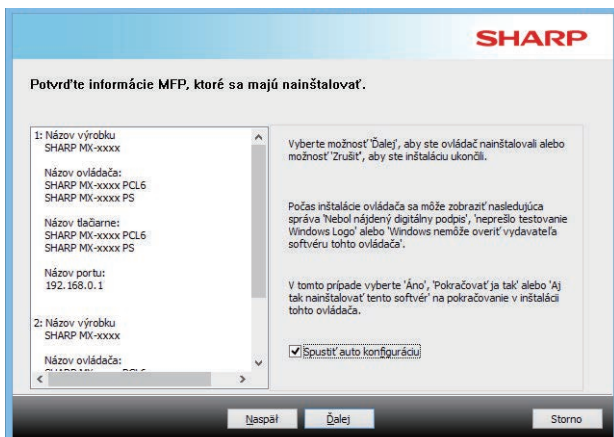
SHARP

Potvrďte informácie MFP, ktoré sa majú nainštalovať.

1: Názov výrobku
SHARP MX-xxxx

Názov ovládača:
SHARP MX-xxxx PCL6
SHARP MX-xxxx PS

Názov tlačiarne:
SHARP MX-xxxx PCL6
SHARP MX-xxxx PS

Názov portu:
192.168.0.1

2: Názov výrobku
SHARP MX-xxxx

Názov ovládača:
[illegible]

Vyberte možnosť 'Ďalej', aby ste ovládač nainštalovali alebo možnosť 'Zrušiť', aby ste inštaláciu ukončili.

Počas inštalácie ovládača sa môže zobraziť nasledujúca správa 'Nebol nájdený digitálny podpis', 'neprešlo testovanie Windows Logo' alebo 'Windows nemôže overiť vydavateľa softvéru tohto ovládača'.

V tomto prípade vyberte 'Áno', 'Pokračovať ja tak' alebo 'Aj tak nainštalovať tento softvér' na pokračovanie v inštalácii tohto ovládača.

Spustiť auto konfiguráciu

Naspäť
Ďalej
Storno